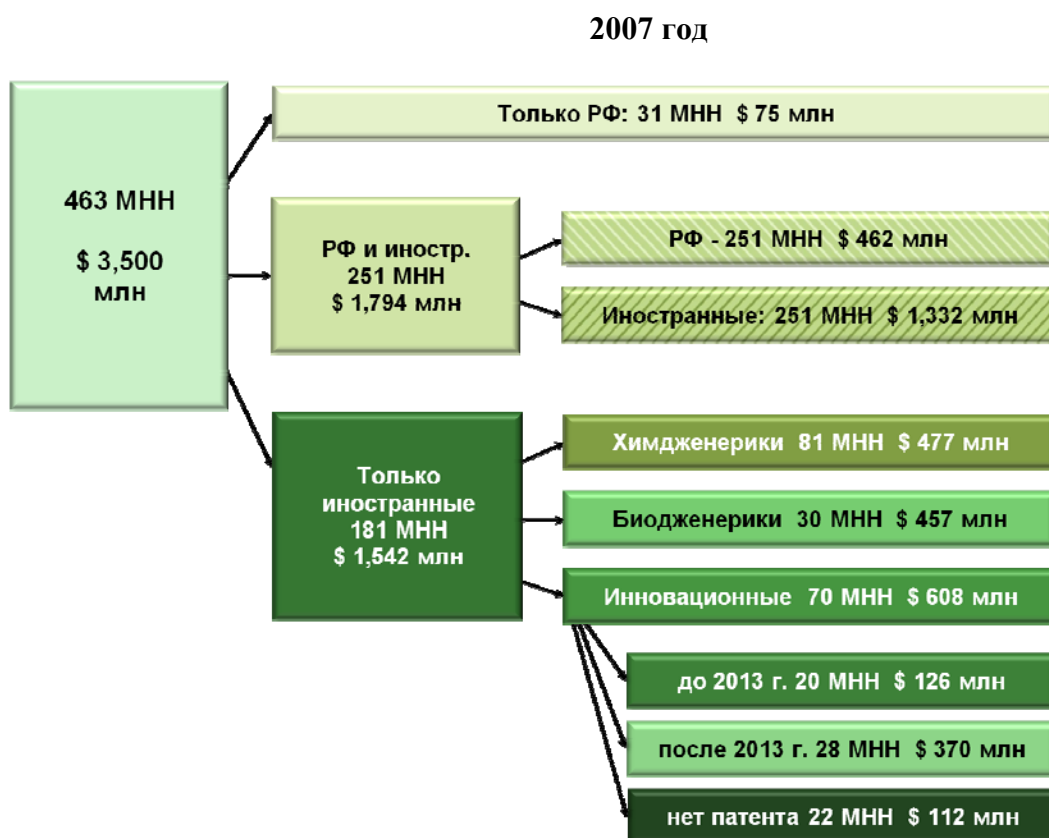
2007 год

463 МНН

$ 3,500 млн

Только РФ: 31 МНН $ 75 млн

РФ и иностр. 251 МНН $ 1,794 млн

РФ - 251 МНН $ 462 млн

Иностранные: 251 МНН $ 1,332 млн

Только иностранные 181 МНН $ 1,542 млн

Химдженерики 81 МНН $ 477 млн

Биодженерики 30 МНН $ 457 млн

Инновационные 70 МНН $ 608 млн

до 2013 г. 20 МНН $ 126 млн

после 2013 г. 28 МНН $ 370 млн

нет патента 22 МНН $ 112 млн